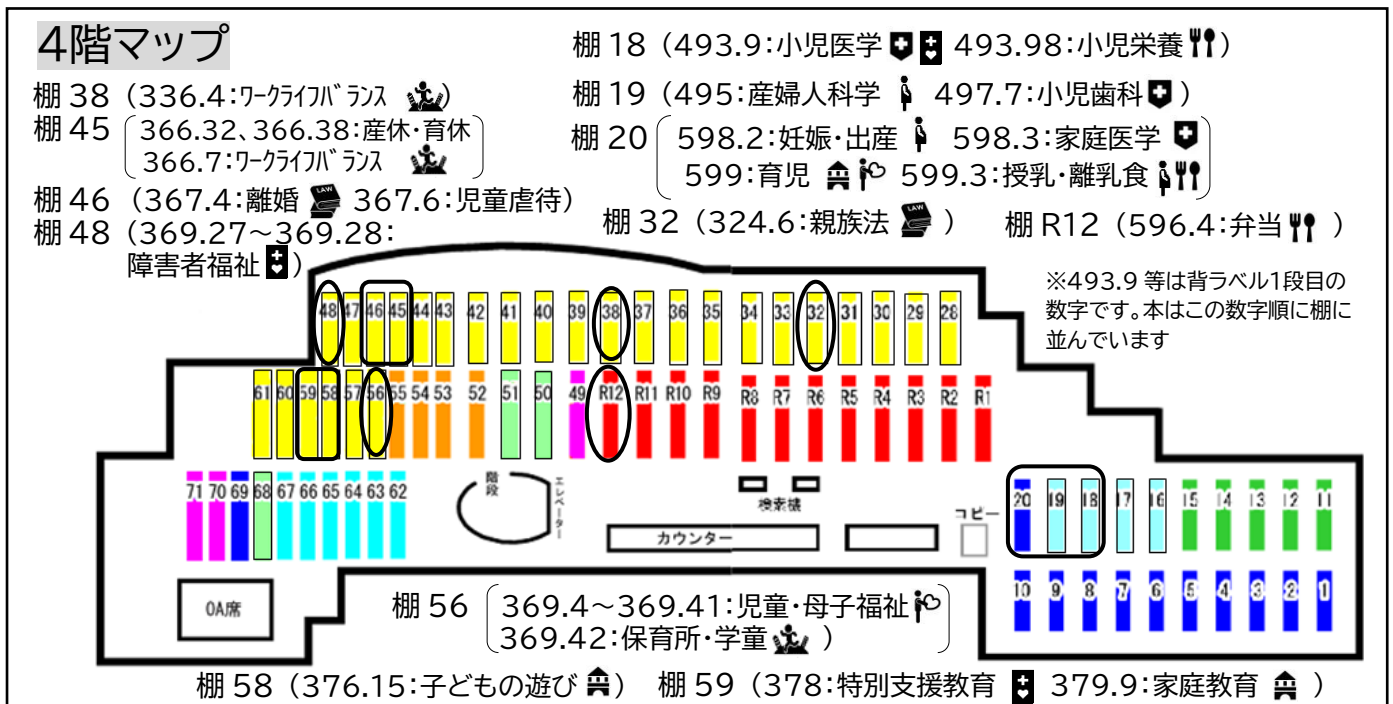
4階マップ

棚 38（336.4:ﾜｰｸﾗｲﾌﾊﾞﾗﾝｽ）
棚 45（366.32、366.38:産休・育休
366.7:ﾜｰｸﾗｲﾌﾊﾞﾗﾝｽ）
棚 46（367.4:離婚 367.6:児童虐待）
棚 48（369.27～369.28:障害者福祉）

棚 18（493.9:小児医学 493.98:小児栄養）
棚 19（495:産婦人科学 497.7:小児歯科）
棚 20（598.2:妊娠・出産 598.3:家庭医学
599:育児 599.3:授乳・離乳食）
棚 32（324.6:親族法）
棚 R12（596.4:弁当）

※493.9 等は背ラベル1段目の数字です。本はこの数字順に棚に並んでいます

48 47 46 45 44 43 42 41 40 39 38 37 36 35 34 33 32 31 30 29 28
61 60 59 58 57 56 55 54 53 52 51 50 49 R12 R11 R10 R9 R8 R7 R6 R5 R4 R3 R2 R1
71 70 69 68 67 66 65 64 63 62
階段 エレベーター
検索機
カウンター
コピー
20 19 18 17 16 15 14 13 12 11
10 9 8 7 6 5 4 3 2 1
OA席

棚 56（369.4～369.41:児童・母子福祉
369.42:保育所・学童）

棚 58（376.15:子どもの遊び） 棚 59（378:特別支援教育 379.9:家庭教育）